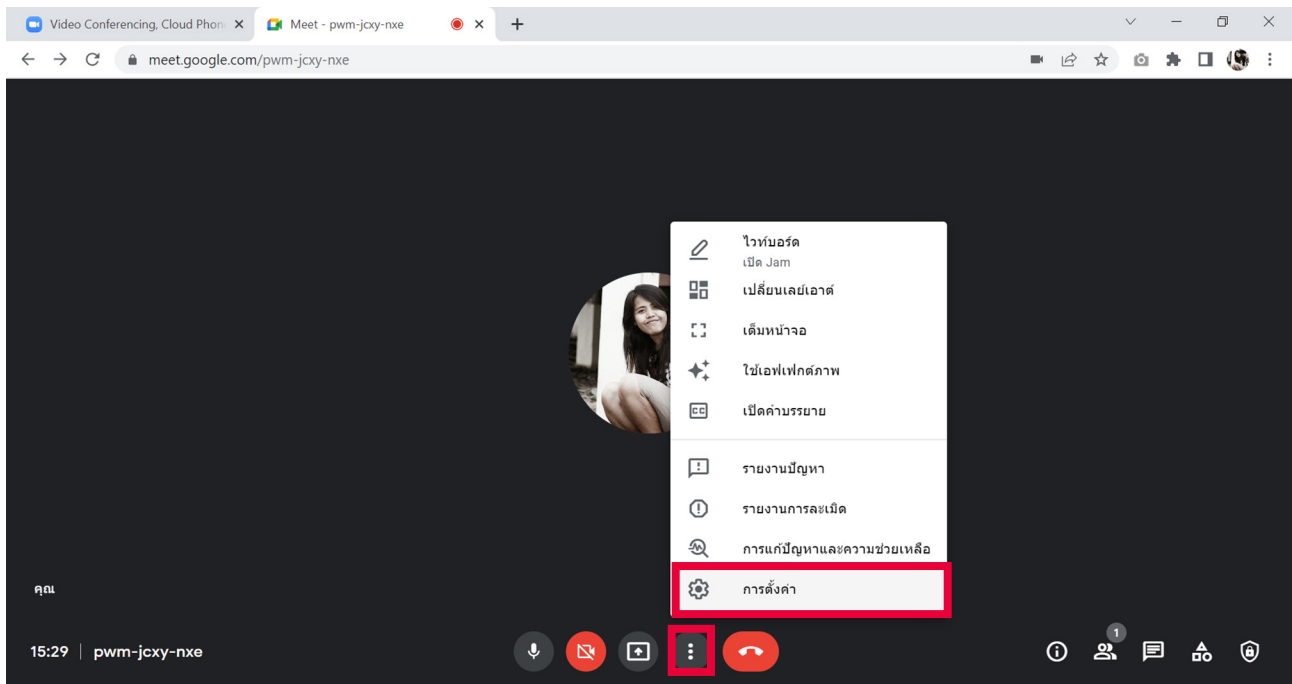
Video Conferencing, Cloud Phon
Meet - pwm-jcxy-nxe
meet.google.com/pwm-jcxy-nxe

ไวท์บอร์ด
เปิด Jam
เปลี่ยนเลย์เอาต์
เต็มหน้าจอ
ใช้เอฟเฟกต์ภาพ
เปิดคำบรรยาย
รายงานปัญหา
รายงานการละเมิด
การแก้ปัญหาและความช่วยเหลือ
การตั้งค่า

คุณ
15:29 | pwm-jcxy-nxe
1